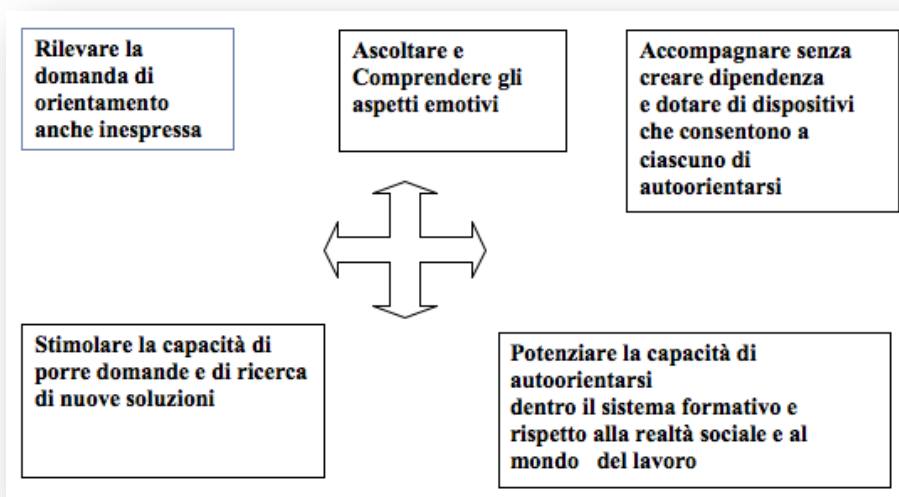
Rilevare la domanda di orientamento anche inespressa

Ascoltare e Comprendere gli aspetti emotivi

Accompagnare senza creare dipendenza e dotare di dispositivi che consentono a ciascuno di autoorientarsi

Stimolare la capacità di porre domande e di ricerca di nuove soluzioni

Potenziare la capacità di autoorientarsi dentro il sistema formativo e rispetto alla realtà sociale e al mondo del lavoro